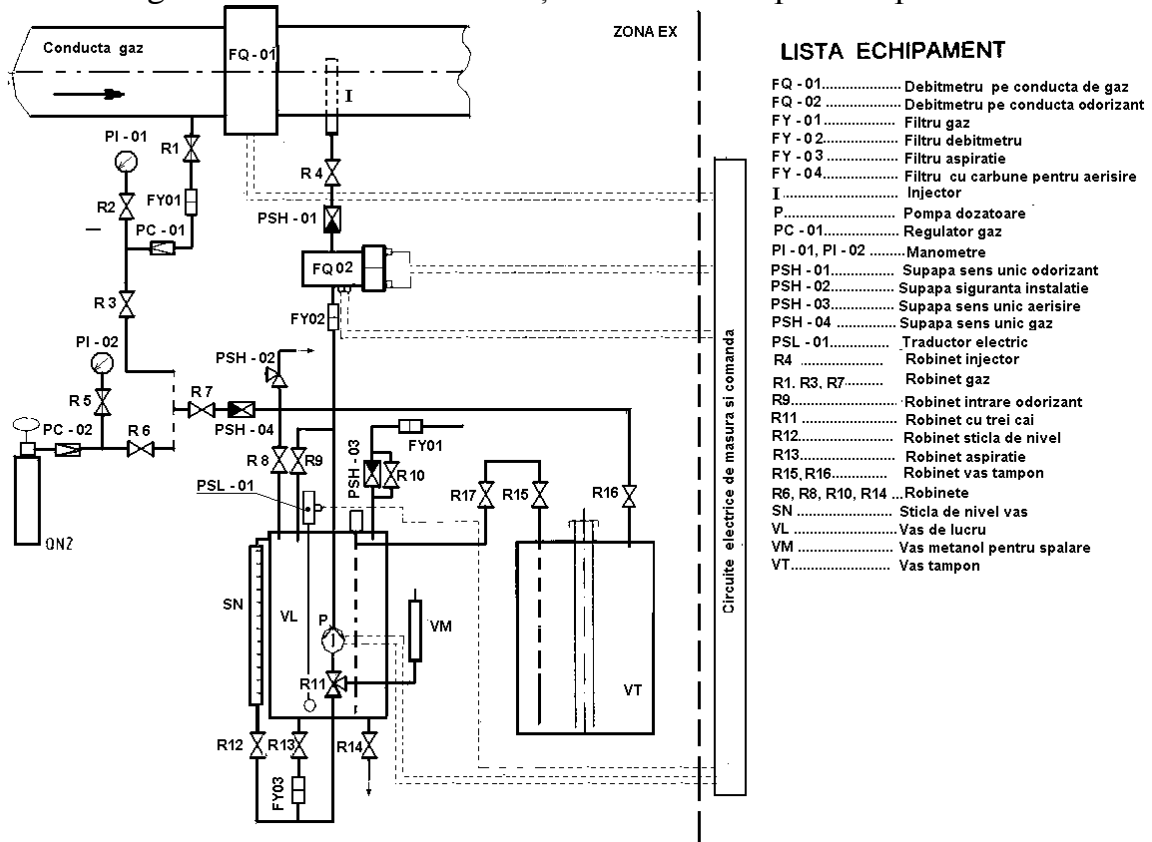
Conducta gaz

FQ - 01

ZONA EX

I

PI - 01

R1

R 4

R2

FY01

PSH - 01

PC - 01

FQ 02

R 3

FY02

PI - 02

PSH - 02

R 7

R 5

PSH - 04

PC - 02

R 6

FY01

R 8

R9

PSH - 03

R 10

R17

R15

R16

PSL - 01

ONZ

SN

VL

P

VM

R11

VT

R12

R13

R14

FY03

Circuite electrice de masura si comanda

LISTA ECHIPAMENT

FQ - 01.................... Debitmetru pe conducta de gaz
FQ - 02 .................... Debitmetru pe conducta odorizant
FY - 01.................... Filtru gaz
FY - 02.................... Filtru debitmetru
FY - 03.................... Filtru aspiratie
FY - 04.................... Filtru cu carbune pentru aerisire
I.................................. Injector
P.................................. Pompa dozatoare
PC - 01.................... Regulator gaz
PI - 01, PI - 02 ......... Manometre
PSH - 01.................. Supapa sens unic odorizant
PSH - 02.................. Supapa siguranta instalatie
PSH - 03.................. Supapa sens unic aerisire
PSH - 04 .................. Supapa sens unic gaz
PSL - 01.................. Traductor electric
R4 ........................ Robinet injector
R1. R3, R7........ Robinet gaz
R9.............................. Robinet intrare odorizant
R11 ............................ Robinet cu trei cai
R12............................ Robinet sticla de nivel
R13............................ Robinet aspiratie
R15, R16.................. Robinet vas tampon
R6, R8, R10, R14 ... Robinete
SN .............................. Sticla de nivel vas
VL .............................. Vas de lucru
VM .............................. Vas metanol pentru spalare
VT.............................. Vas tampon